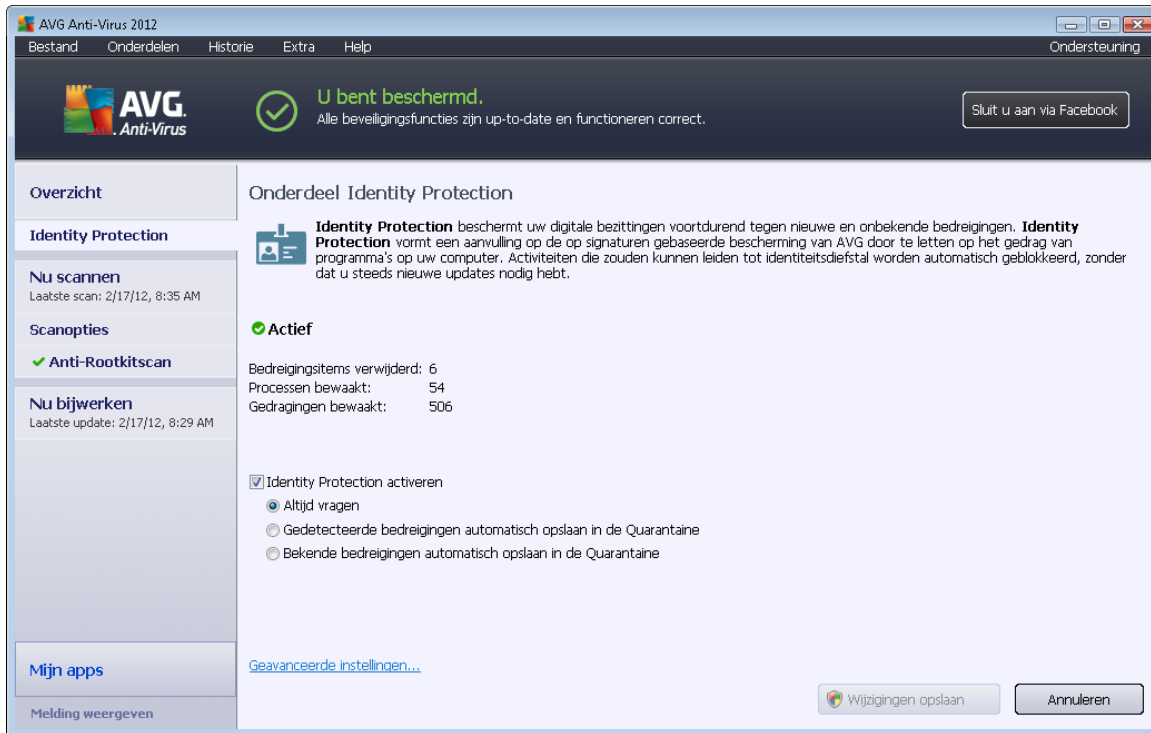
AVG Anti-Virus 2012

Bestand Onderdelen Historie Extra Help Ondersteuning

AVG. Anti-Virus

U bent beschermd.
Alle beveiligingsfuncties zijn up-to-date en functioneren correct.

Sluit u aan via Facebook

Overzicht

Identity Protection

Nu scannen
Laatste scan: 2/17/12, 8:35 AM

Scanopties

Anti-Rootkitscan

Nu bijwerken
Laatste update: 2/17/12, 8:29 AM

Mijn apps

Melding weergeven

Onderdeel Identity Protection

**Identity Protection** beschermt uw digitale bezittingen voortdurend tegen nieuwe en onbekende bedreigingen. **Identity Protection** vormt een aanvulling op de op signaturen gebaseerde bescherming van AVG door te letten op het gedrag van programma's op uw computer. Activiteiten die zouden kunnen leiden tot identiteitsdiefstal worden automatisch geblokkeerd, zonder dat u steeds nieuwe updates nodig hebt.

Actief

Bedreigingsitems verwijderd: 6
Processen bewaakt: 54
Gedragingen bewaakt: 506

Identity Protection activeren
Altijd vragen
Gedetecteerde bedreigingen automatisch opslaan in de Quarantaine
Bekende bedreigingen automatisch opslaan in de Quarantaine

Geavanceerde instellingen...

Wijzigingen opslaan

Annuleren